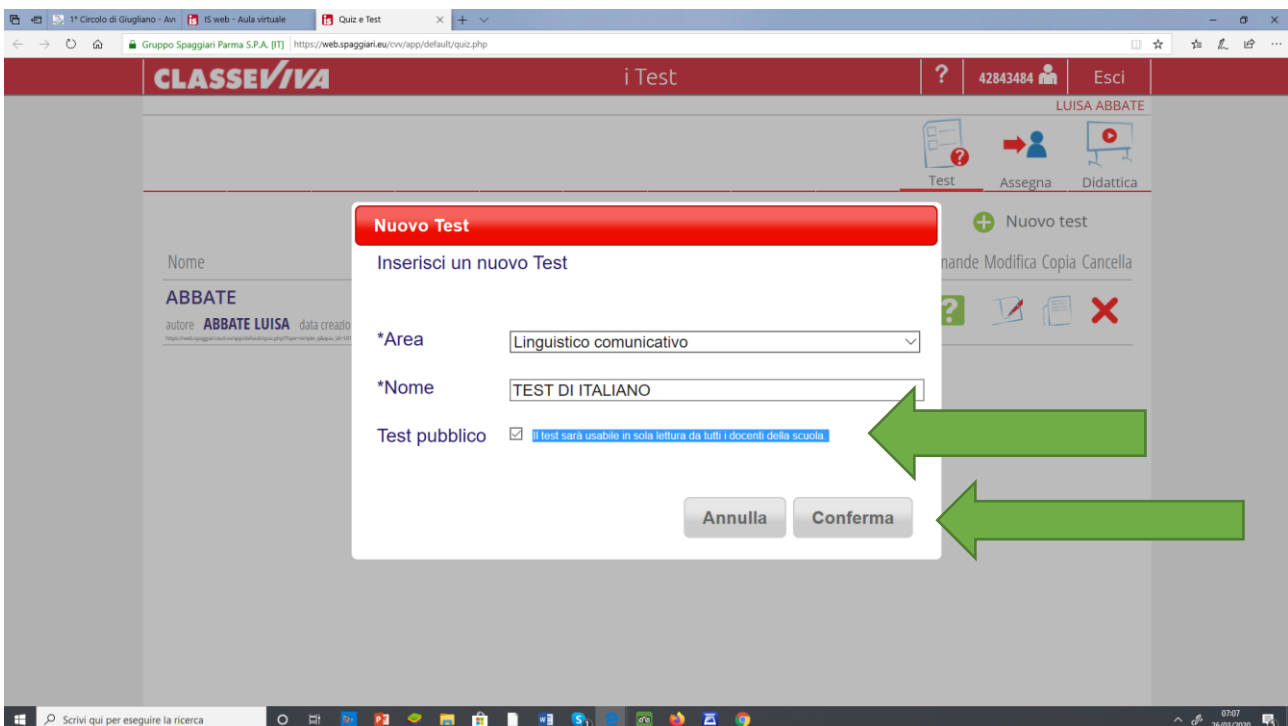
1° Circolo di Giugliano - Avv | IS web - Aula virtuale | Quiz e Test

Gruppo Spaggiari Parma S.P.A. [IT] | https://web.spaggiari.eu/cvv/app/default/quiz.php

CLASSEVIVA

i Test

?

42843484

Esci

LUISA ABBATE

Test

Assegna

Didattica

Nuovo test

Nome

nande Modifica Copia Cancella

ABBATE

autore ABBATE LUISA data creazio

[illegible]

Nuovo Test

Inserisci un nuovo Test

*Area

Linguistico comunicativo

*Nome

TEST DI ITALIANO

Test pubblico

Il test sarà usabile in sola lettura da tutti i docenti della scuola.

Annulla

Conferma

Scrivi qui per eseguire la ricerca

07:07

26/03/2020